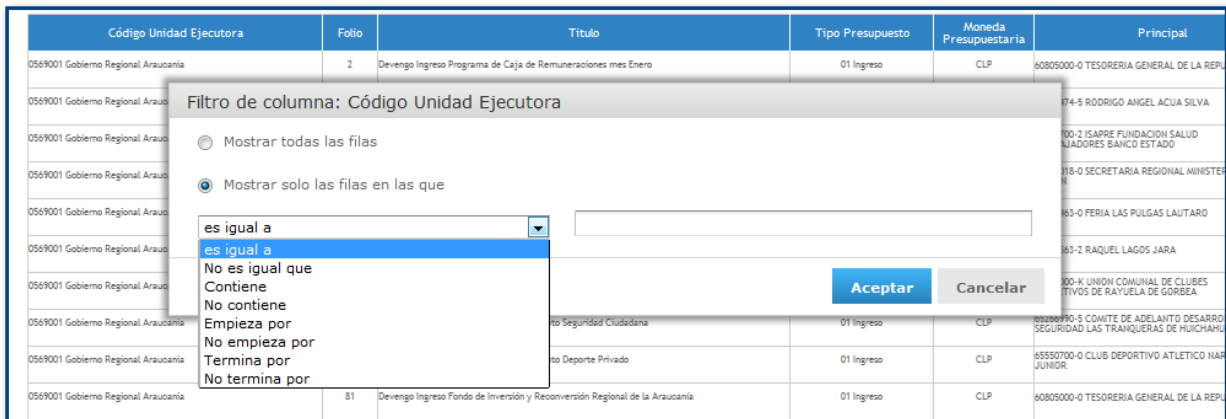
| Código Unidad Ejecutora | Folio | Título | Tipo Presupuesto | Moneda Presupuestaria | Principal |
|---|---|---|---|---|---|
| 0569001 Gobierno Regional Araucanía | 2 | Devengo Ingreso Programa de Caja de Remuneraciones mes Enero | 01 Ingreso | CLP | 60805000-0 TESORERIA GENERAL DE LA REPU |
| 0569001 Gobierno Regional Arauca | | | | | 174-5 RODRIGO ANGEL ACUA SILVA |
| 0569001 Gobierno Regional Arauca | | | | | 700-2 ISAPRE FUNDACION SALUD AJADORES BANCO ESTADO |
| 0569001 Gobierno Regional Arauca | | | | | 18-0 SECRETARIA REGIONAL MINISTER |
| 0569001 Gobierno Regional Arauca | | | | | 63-0 FERIA LAS PULGAS LAUTARO |
| 0569001 Gobierno Regional Arauca | | | | | 63-2 RAQUEL LAGOS JARA |
| 0569001 Gobierno Regional Arauca | | | | | 00-K UNION COMUNAL DE CLUBES TIVOS DE RAYUELA DE GORBEA |
| 0569001 Gobierno Regional Araucanía | | to Seguridad Ciudadana | 01 Ingreso | CLP | 65280990-5 COMITE DE ADELANTO DESARRO SEGURIDAD LAS TRANQUERAS DE HUICHAHU |
| 0569001 Gobierno Regional Araucanía | | to Deporte Privado | 01 Ingreso | CLP | 65550700-0 CLUB DEPORTIVO ATLETICO NAR JUNIOR |
| 0569001 Gobierno Regional Araucanía | 81 | Devengo Ingreso Fondo de Inversión y Reconversión Regional de la Araucanía | 01 Ingreso | CLP | 60805000-0 TESORERIA GENERAL DE LA REPU |

Filtro de columna: Código Unidad Ejecutora

Mostrar todas las filas

Mostrar solo las filas en las que

es igual a

es igual a
No es igual que
Contiene
No contiene
Empieza por
No empieza por
Termina por
No termina por

Aceptar
Cancelar